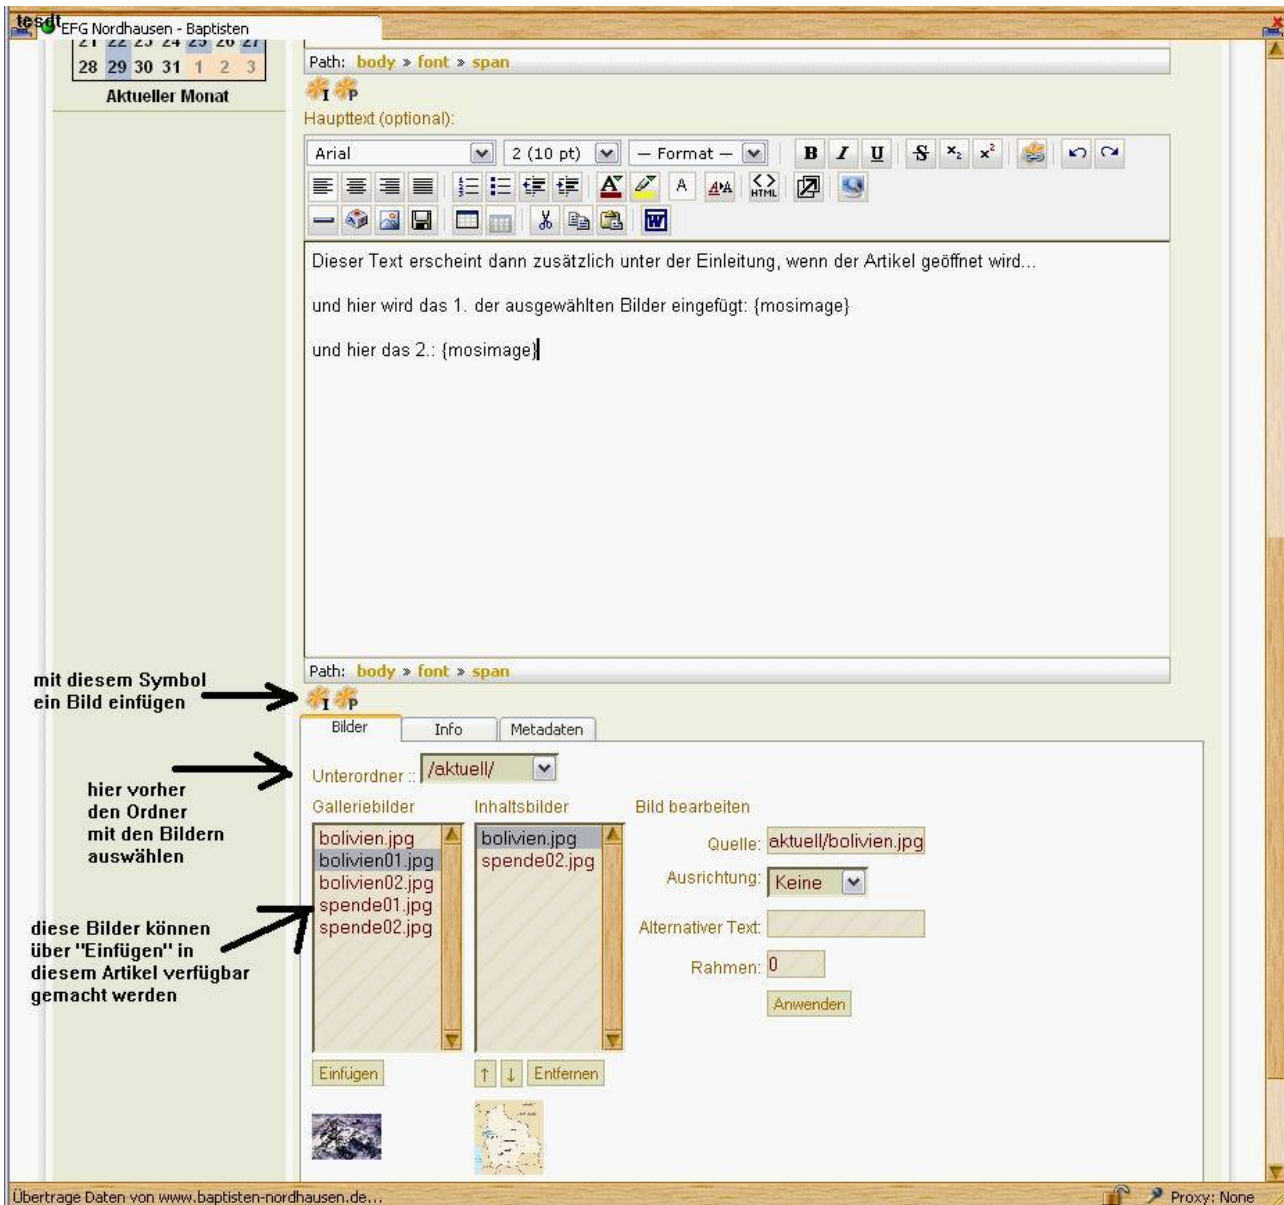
tesdt EFG Nordhausen - Baptisten

21 22 23 24 25 26 27
28 29 30 31 1 2 3

Aktueller Monat

Path: body » font » span

Haupttext (optional):

Arial | 2 (10 pt) | – Format –

B I U S $x_2$ $x^2$

HTML

Dieser Text erscheint dann zusätzlich unter der Einleitung, wenn der Artikel geöffnet wird...

und hier wird das 1. der ausgewählten Bilder eingefügt: {mosimage}

und hier das 2.: {mosimage}

Path: body » font » span

mit diesem Symbol ein Bild einfügen

Bilder | Info | Metadaten

hier vorher den Ordner mit den Bildern auswählen

Unterordner : /aktuell/

Galleriebilder

bolivien.jpg
bolivien01.jpg
bolivien02.jpg
spende01.jpg
spende02.jpg

Inhaltsbilder

bolivien.jpg
spende02.jpg

Bild bearbeiten

Quelle: aktuell/bolivien.jpg

Ausrichtung: Keine

Alternativer Text:

Rahmen: 0

Anwenden

diese Bilder können über "Einfügen" in diesem Artikel verfügbar gemacht werden

Einfügen

↑ ↓ Entfernen

Übertrage Daten von www.baptisten-nordhausen.de...

Proxy: None